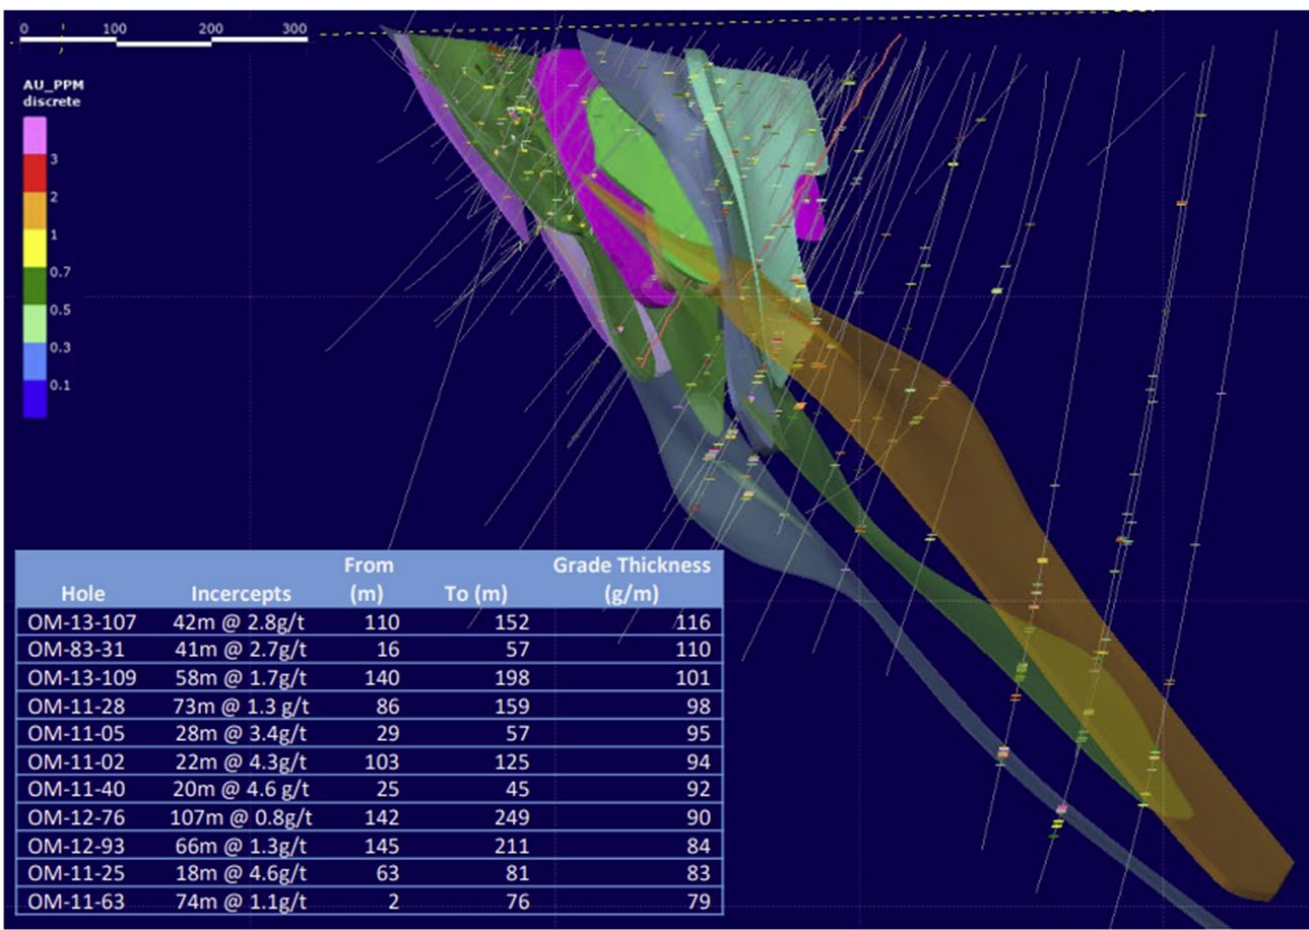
0 100 200 300

AU_PPM discrete

3
2
1
0.7
0.5
0.3
0.1

| Hole | Incercepts | From (m) | To (m) | Grade Thickness (g/m) |
|---|---|---|---|---|
| OM-13-107 | 42m @ 2.8g/t | 110 | 152 | 116 |
| OM-83-31 | 41m @ 2.7g/t | 16 | 57 | 110 |
| OM-13-109 | 58m @ 1.7g/t | 140 | 198 | 101 |
| OM-11-28 | 73m @ 1.3 g/t | 86 | 159 | 98 |
| OM-11-05 | 28m @ 3.4g/t | 29 | 57 | 95 |
| OM-11-02 | 22m @ 4.3g/t | 103 | 125 | 94 |
| OM-11-40 | 20m @ 4.6 g/t | 25 | 45 | 92 |
| OM-12-76 | 107m @ 0.8g/t | 142 | 249 | 90 |
| OM-12-93 | 66m @ 1.3g/t | 145 | 211 | 84 |
| OM-11-25 | 18m @ 4.6g/t | 63 | 81 | 83 |
| OM-11-63 | 74m @ 1.1g/t | 2 | 76 | 79 |